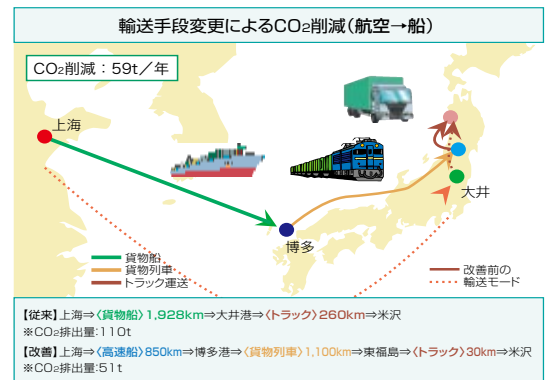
輸送手段変更によるCO₂削減(航空→船)

CO₂削減：59t／年

上海

大井

博多

貨物船
貨物列車
トラック運送

改善前の
輸送モード

【従来】上海⇒〈貨物船〉1,928km⇒大井港⇒〈トラック〉260km⇒米沢
※CO₂排出量:110t

【改善】上海⇒〈高速船〉850km⇒博多港⇒〈貨物列車〉1,100km⇒東福島⇒〈トラック〉30km⇒米沢
※CO₂排出量:51t